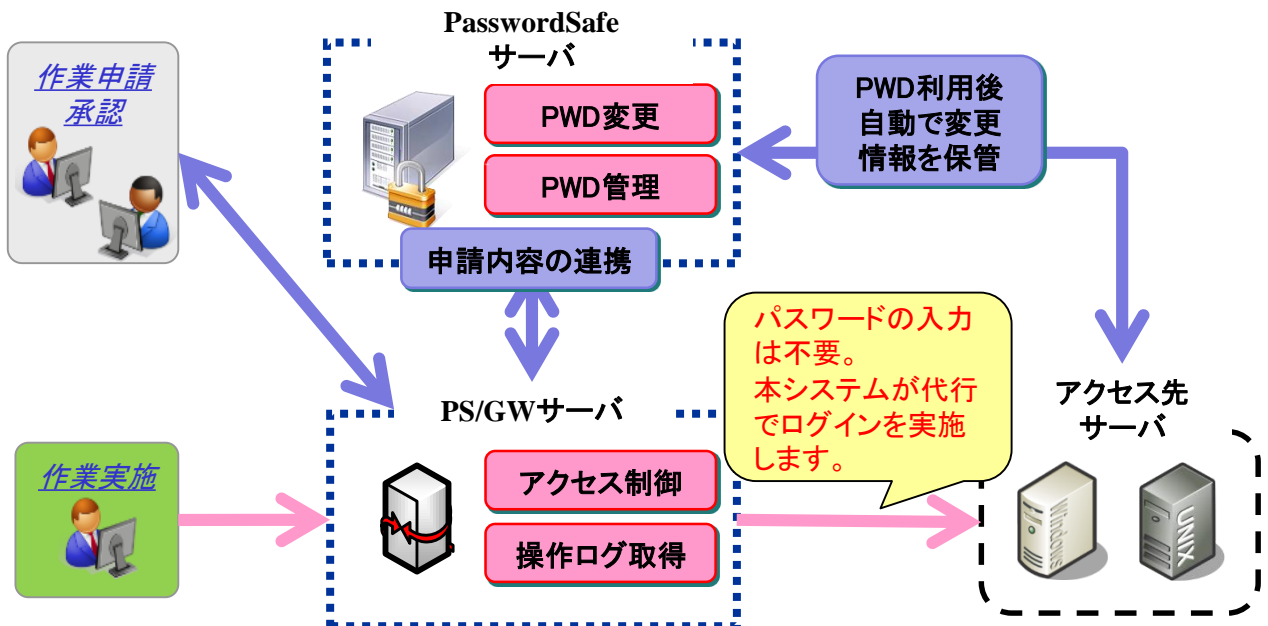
PasswordSafe
サーバ

作業申請
承認

PWD変更

PWD管理

PWD利用後
自動で変更
情報を保管

申請内容の連携

パスワードの入力は不要。
本システムが代行でログインを実施します。

アクセス先
サーバ

PS/GWサーバ

作業実施

アクセス制御

操作ログ取得

Windows

UNIX